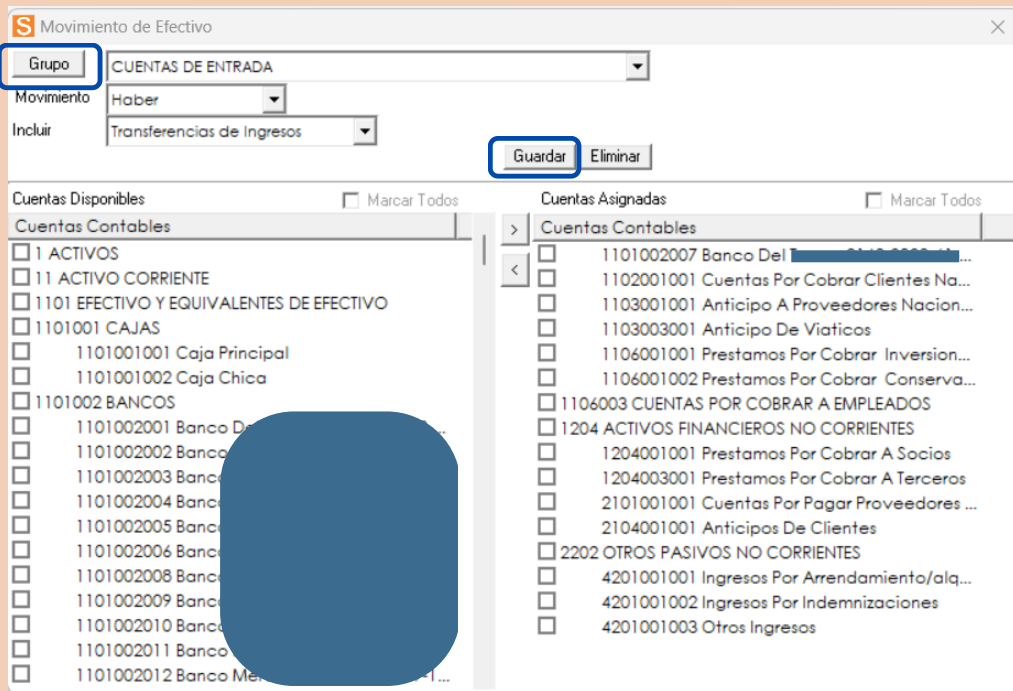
S Movimiento de Efectivo

Grupo CUENTAS DE ENTRADA
Movimiento Haber
Incluir Transferencias de Ingresos
Guardar Eliminar

Cuentas Disponibles Marcar Todos
Cuentas Contables
1 ACTIVOS
11 ACTIVO CORRIENTE
1101 EFECTIVO Y EQUIVALENTES DE EFECTIVO
1101001 CAJAS
1101001001 Caja Principal
1101001002 Caja Chica
1101002 BANCOS
1101002001 Banco D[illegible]
1101002002 Banco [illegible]
1101002003 Banco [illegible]
1101002004 Banco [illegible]
1101002005 Banco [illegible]
1101002006 Banco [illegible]
1101002008 Banco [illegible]
1101002009 Banco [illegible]
1101002010 Banco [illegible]
1101002011 Banco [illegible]
1101002012 Banco Me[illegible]

>
<

Cuentas Asignadas Marcar Todos
Cuentas Contables
1101002007 Banco Del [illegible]
1102001001 Cuentas Por Cobrar Clientes Na...
1103001001 Anticipo A Proveedores Nacion...
1103003001 Anticipo De Viaticos
1106001001 Prestamos Por Cobrar Inversion...
1106001002 Prestamos Por Cobrar Conserva...
1106003 CUENTAS POR COBRAR A EMPLEADOS
1204 ACTIVOS FINANCIEROS NO CORRIENTES
1204001001 Prestamos Por Cobrar A Socios
1204003001 Prestamos Por Cobrar A Terceros
2101001001 Cuentas Por Pagar Proveedores ...
2104001001 Anticipos De Clientes
2202 OTROS PASIVOS NO CORRIENTES
4201001001 Ingresos Por Arrendamiento/alq...
4201001002 Ingresos Por Indemnizaciones
4201001003 Otros Ingresos